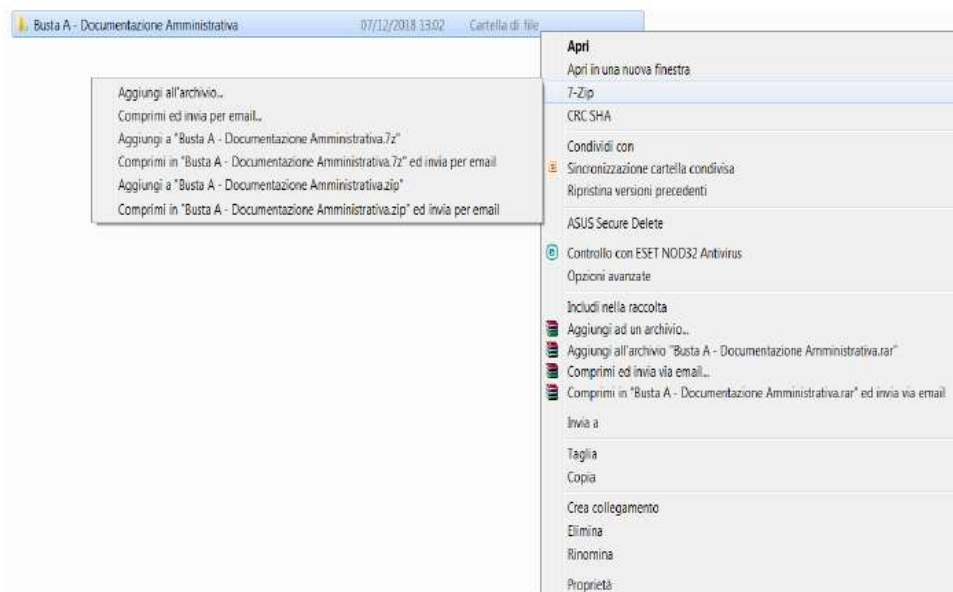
Busta A - Documentazione Amministrativa 07/12/2018 13:02 Cartella di file

Aggiungi all'archivio...
Comprimi ed invia per email...
Aggiungi a "Busta A - Documentazione Amministrativa.7z"
Comprimi in "Busta A - Documentazione Amministrativa.7z" ed invia per email
Aggiungi a "Busta A - Documentazione Amministrativa.zip"
Comprimi in "Busta A - Documentazione Amministrativa.zip" ed invia per email

Apri
Apri in una nuova finestra
7-Zip
CRC SHA
Condividi con
Sincronizzazione cartella condivisa
Ripristina versioni precedenti
ASUS Secure Delete
Controllo con ESET NOD32 Antivirus
Opzioni avanzate
Includi nella raccolta
Aggiungi ad un archivio...
Aggiungi all'archivio "Busta A - Documentazione Amministrativa.rar"
Comprimi ed invia via email...
Comprimi in "Busta A - Documentazione Amministrativa.rar" ed invia via email
Invia a
Taglia
Copia
Crea collegamento
Elimina
Rinomina
Proprietà